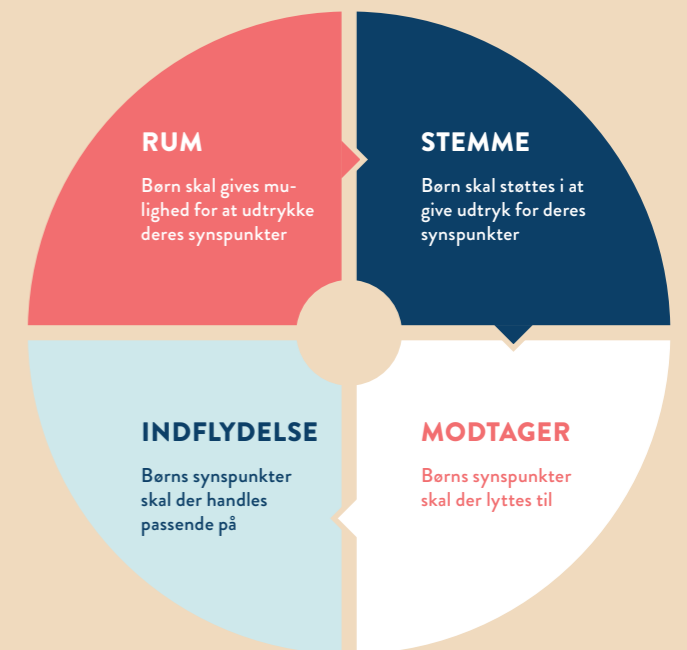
RUM

Børn skal gives mulighed for at udtrykke deres synspunkter

STEMME

Børn skal støttes i at give udtryk for deres synspunkter

INDFLYDELSE

Børns synspunkter skal der handles passende på

MODTAGER

Børns synspunkter skal der lyttes til